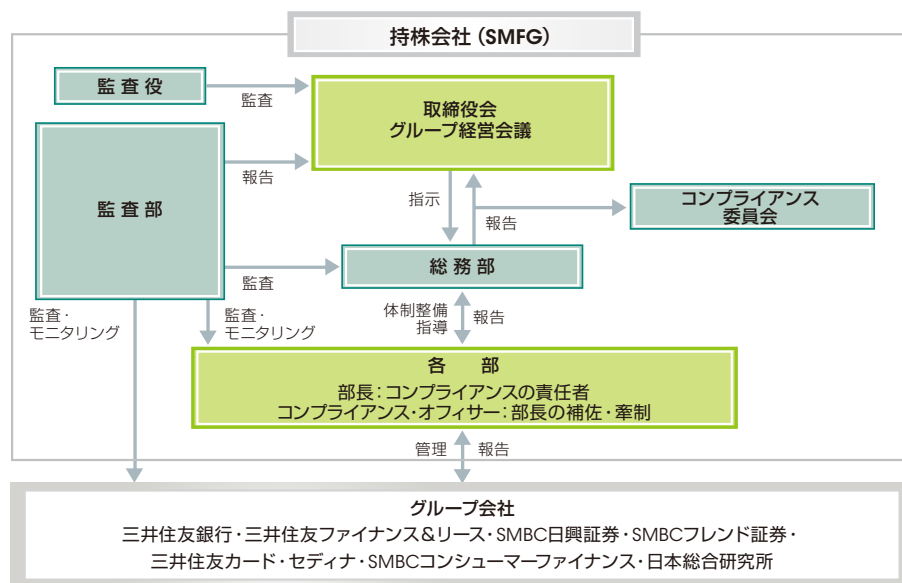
持株会社（SMFG）

監査役

監査

取締役会
グループ経営会議

監査部

報告

指示

報告

コンプライアンス
委員会

監査

総務部

監査・
モニタリング

監査・
モニタリング

体制整備
指導

報告

各　部
部長：コンプライアンスの責任者
コンプライアンス・オフィサー：部長の補佐・牽制

管理

報告

グループ会社
三井住友銀行・三井住友ファイナンス＆リース・SMBC日興証券・SMBCフレンド証券・
三井住友カード・セディナ・SMBCコンシューマーファイナンス・日本総合研究所